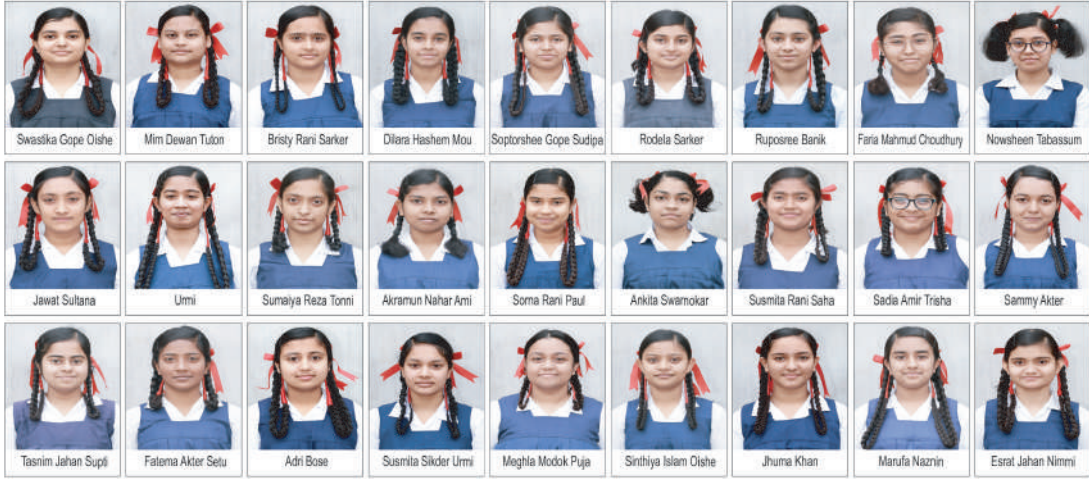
Swastika Gope Oishe
Mim Dewan Tuton
Bristy Rani Sarker
Dilara Hashem Mou
Soptorshee Gope Sudipa
Rodela Sarker
Ruposree Banik
Faria Mahmud Choudhury
Nowsheen Tabassum

Jawat Sultana
Urmi
Sumaiya Reza Tonni
Akramun Nahar Ami
Soma Rani Paul
Ankita Swarnokar
Susmita Rani Saha
Sadia Amir Trisha
Sammy Akter

Tasnim Jahan Supti
Fatema Akter Setu
Adri Bose
Susmita Sikder Urmi
Meghla Modok Puja
Sinthiya Islam Oishe
Jhuma Khan
Marufa Naznin
Esrat Jahan Nimmi